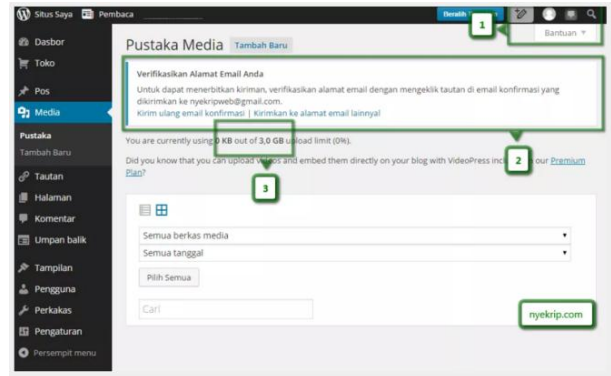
Situs Saya Pembaca

Beralih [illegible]

1

Bantuan ▼

Dasbor
Toko
Pos
Media
Pustaka
Tambah Baru
Tautan
Halaman
Komentar
Umpan balik
Tampilan
Pengguna
Perkakas
Pengaturan
Persempit menu

Pustaka Media Tambah Baru

Verifikasikan Alamat Email Anda

Untuk dapat menerbitkan kiriman, verifikasikan alamat email dengan mengeklik tautan di email konfirmasi yang dikirimkan ke nyekripweb@gmail.com.

Kirim ulang email konfirmasi | Kirimkan ke alamat email lainnya

You are currently using 0 KB out of 3,0 GB upload limit (0%).

2

Did you know that you can upload v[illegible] and embed them directly on your blog with VideoPress incl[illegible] our Premium Plan?

3

Semua berkas media
Semua tanggal
Pilih Semua

Cari

nyekrip.com